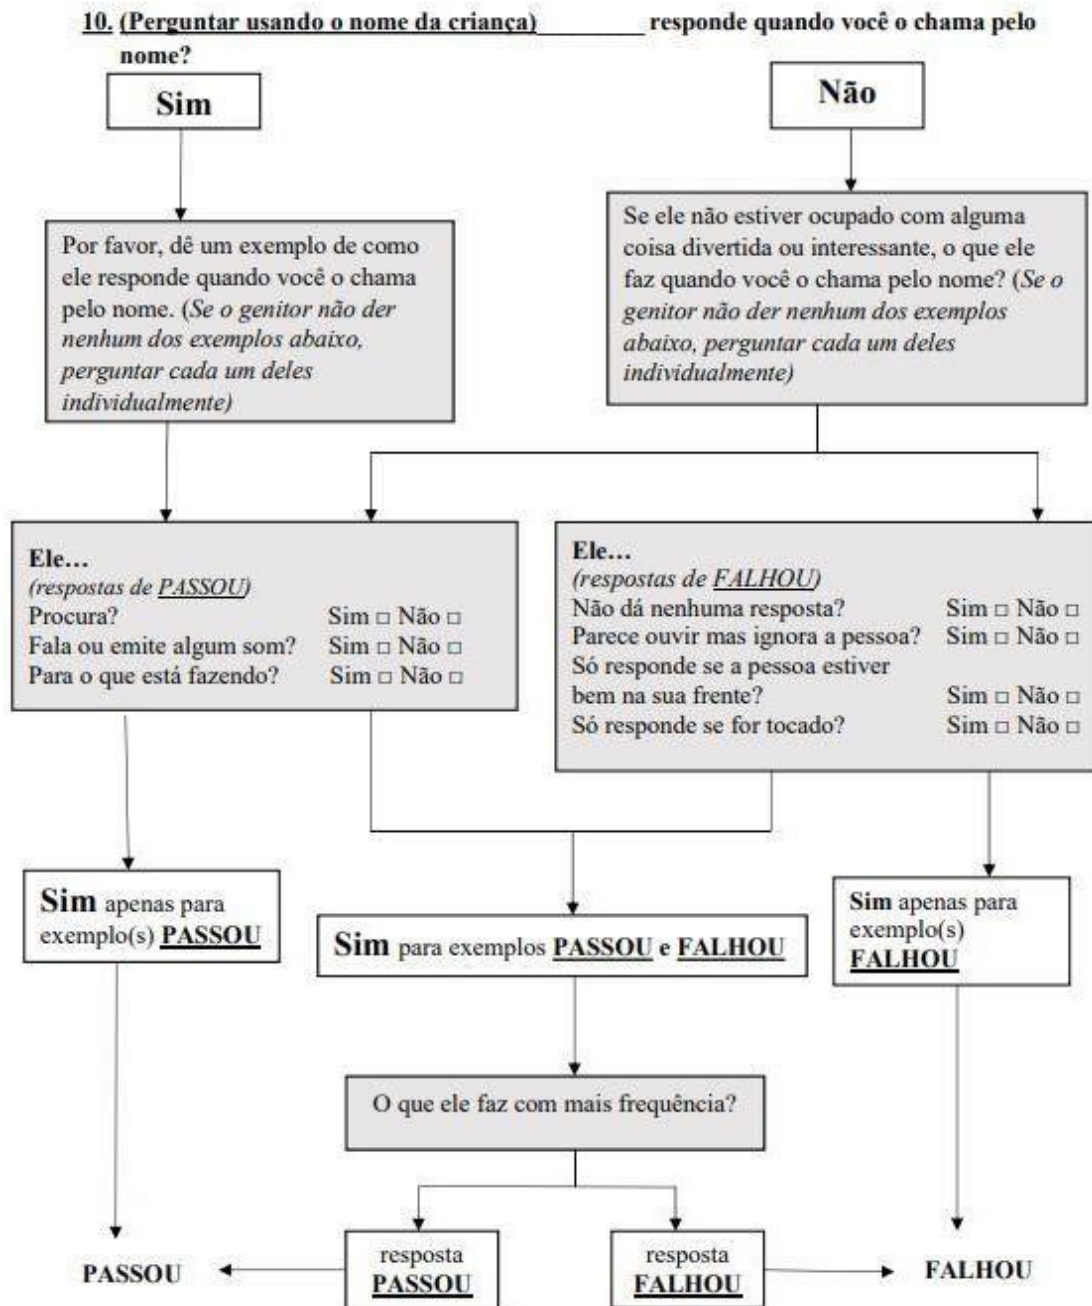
10. (Perguntar usando o nome da criança)________ responde quando você o chama pelo nome?

Sim

Não

Por favor, dê um exemplo de como ele responde quando você o chama pelo nome. (Se o genitor não der nenhum dos exemplos abaixo, perguntar cada um deles individualmente)

Se ele não estiver ocupado com alguma coisa divertida ou interessante, o que ele faz quando você o chama pelo nome? (Se o genitor não der nenhum dos exemplos abaixo, perguntar cada um deles individualmente)

Ele...
(respostas de PASSOU)
Procura? Sim □ Não □
Fala ou emite algum som? Sim □ Não □
Para o que está fazendo? Sim □ Não □

Ele...
(respostas de FALHOU)
Não dá nenhuma resposta? Sim □ Não □
Parece ouvir mas ignora a pessoa? Sim □ Não □
Só responde se a pessoa estiver bem na sua frente? Sim □ Não □
Só responde se for tocado? Sim □ Não □

Sim apenas para exemplo(s) PASSOU

Sim para exemplos PASSOU e FALHOU

Sim apenas para exemplo(s) FALHOU

O que ele faz com mais frequência?

PASSOU

resposta PASSOU

resposta FALHOU

FALHOU